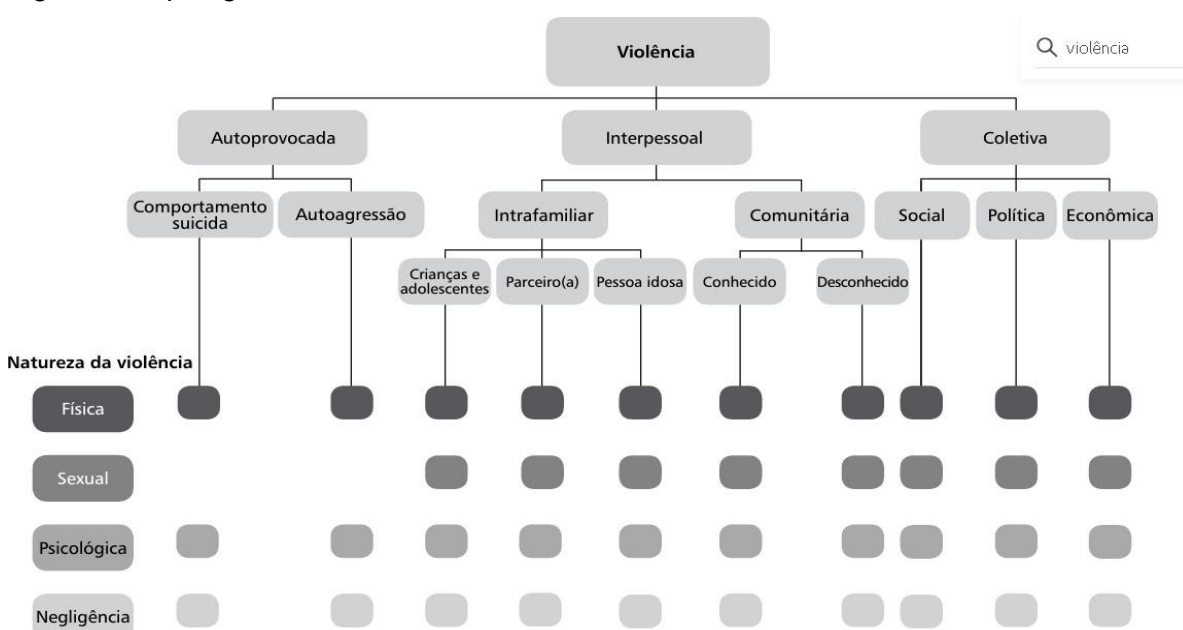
violência

Violência

Autoprovocada

Interpessoal

Coletiva

Comportamento suicida

Autoagressão

Intrafamiliar

Comunitária

Social

Política

Econômica

Crianças e adolescentes

Parceiro(a)

Pessoa idosa

Conhecido

Desconhecido

Natureza da violência

Física

Sexual

Psicológica

Negligência